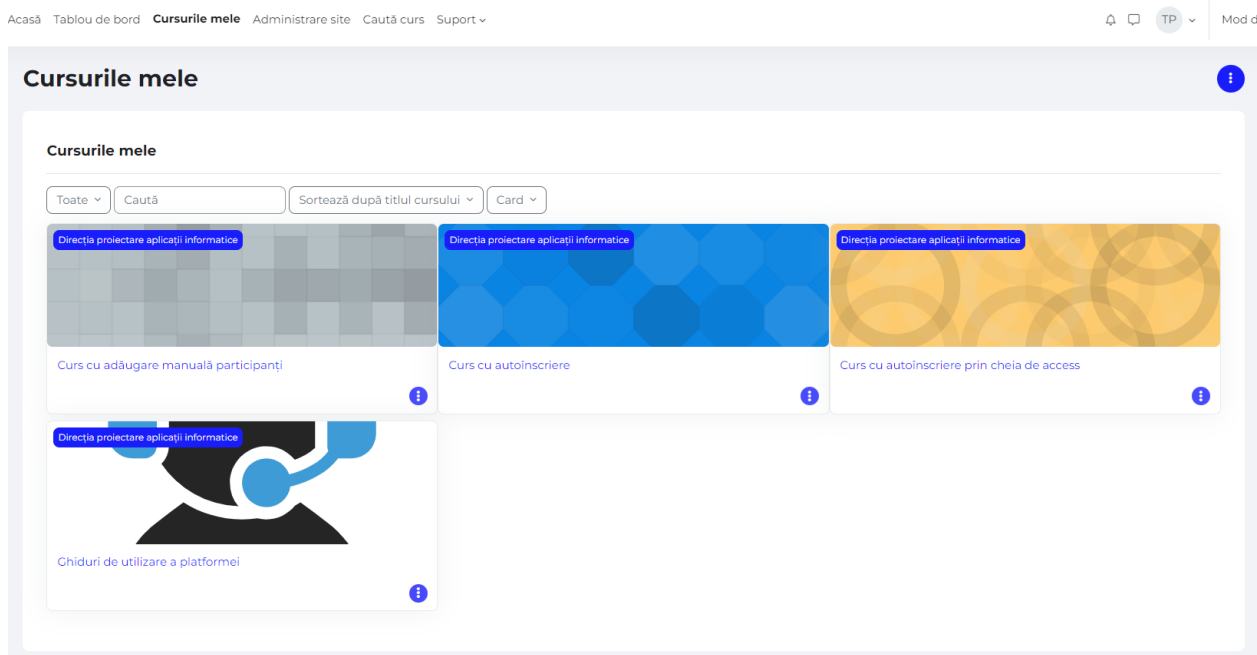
Acasă Tablou de bord **Cursurile mele** Administrare site Caută curs Suport

TP

Mod d

Cursurile mele

Cursurile mele

Toate | Caută | Sortează după titlul cursului | Card

Direcția proiectare aplicații informatice
Curs cu adăugare manuală participanți

Direcția proiectare aplicații informatice
Curs cu autoinscriere

Direcția proiectare aplicații informatice
Curs cu autoinscriere prin cheia de access

Direcția proiectare aplicații informatice
Ghiduri de utilizare a platformei